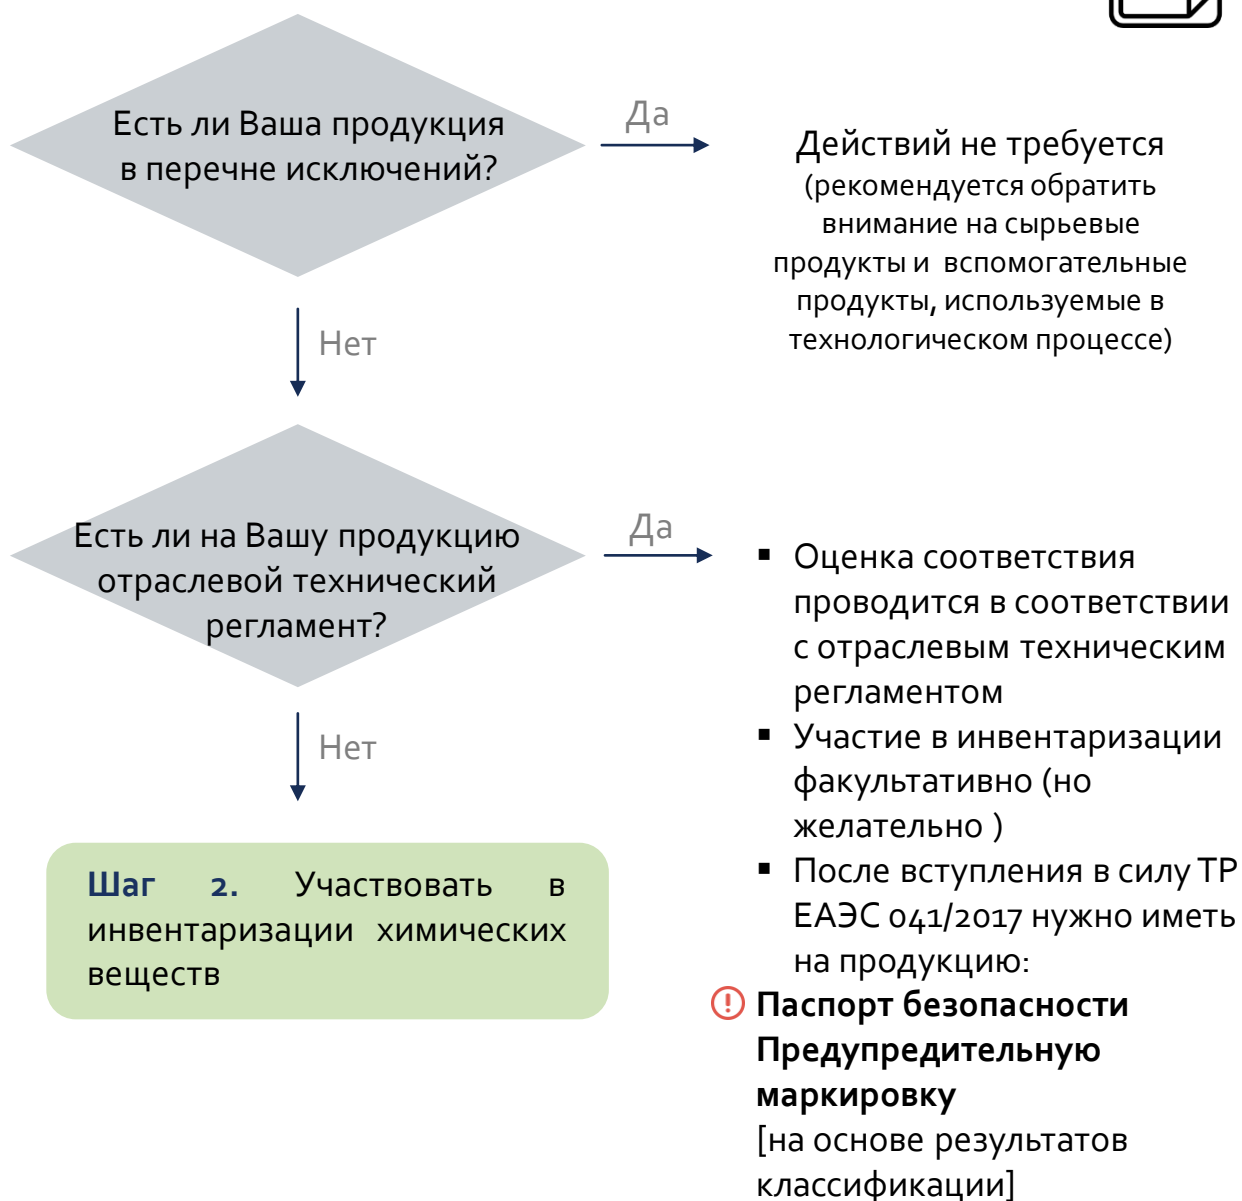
Есть ли Ваша продукция в перечне исключений?

Да

Действий не требуется (рекомендуется обратить внимание на сырьевые продукты и вспомогательные продукты, используемые в технологическом процессе)

Нет

Есть ли на Вашу продукцию отраслевой технический регламент?

Да

- Оценка соответствия проводится в соответствии с отраслевым техническим регламентом
- Участие в инвентаризации факультативно (но желательно )
- После вступления в силу ТР ЕАЭС 041/2017 нужно иметь на продукцию:

**Паспорт безопасности Предупредительную маркировку**
[на основе результатов классификации]

Нет

**Шаг 2.** Участвовать в инвентаризации химических веществ